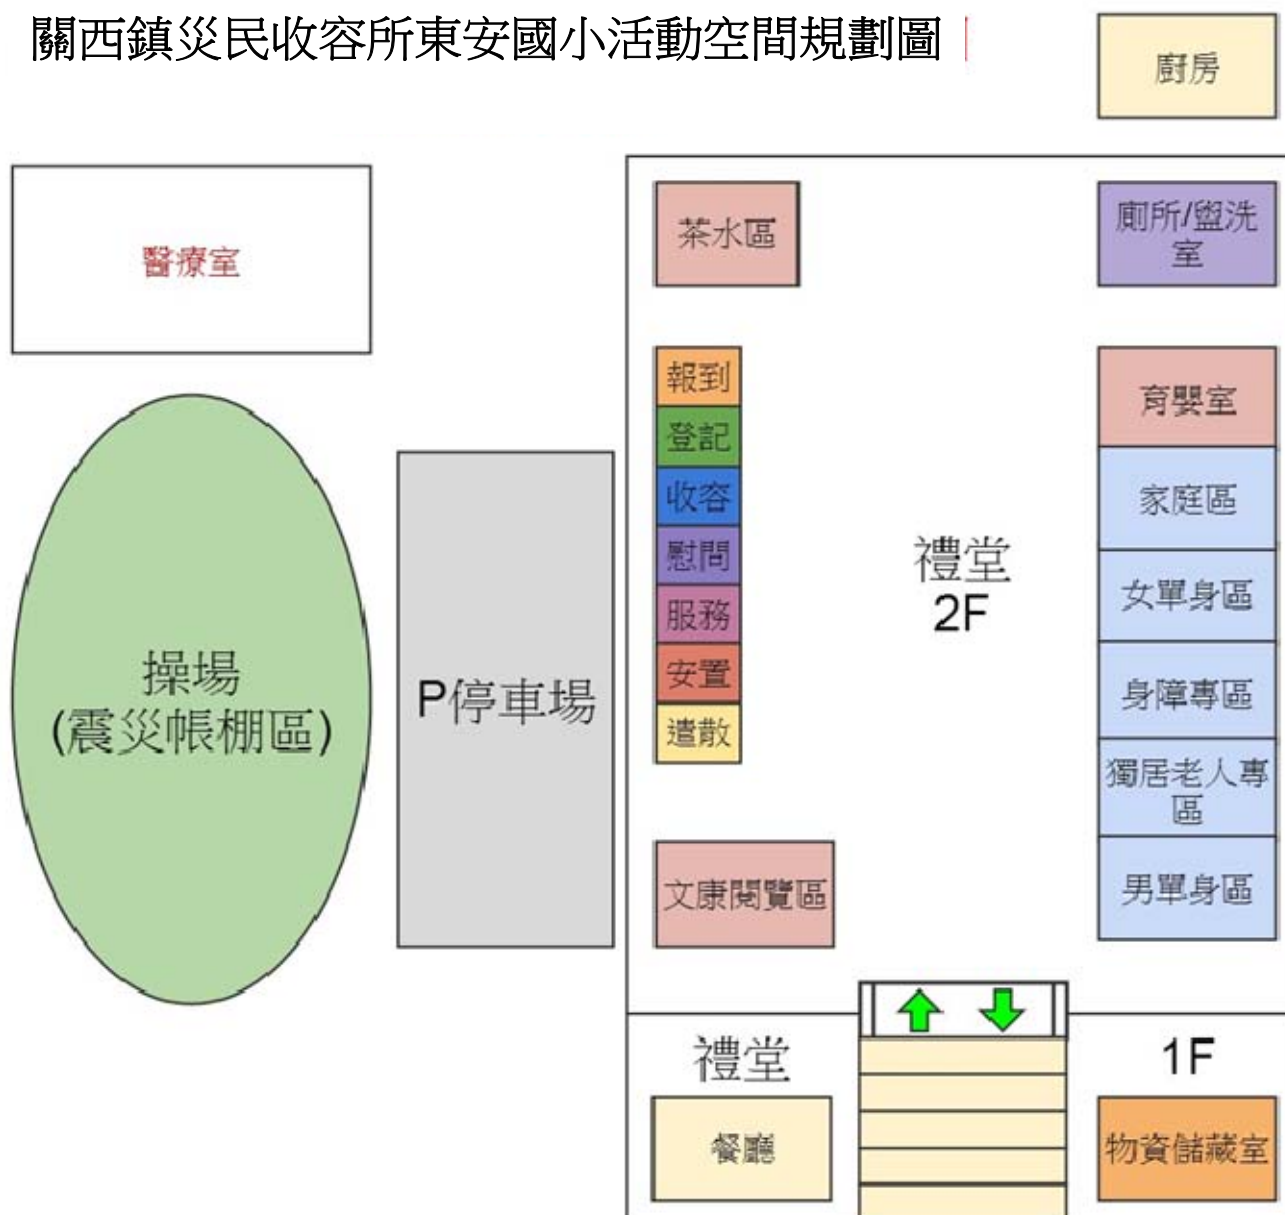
關西鎮災民收容所東安國小活動空間規劃圖

廚房

醫療室

茶水區

廁所/盥洗室

報到
登記
收容
慰問
服務
安置
遣散

育嬰室

家庭區

女單身區

身障專區

獨居老人專區

男單身區

操場
(震災帳棚區)

P停車場

禮堂
2F

文康閱覽區

禮堂

1F

餐廳

物資儲藏室